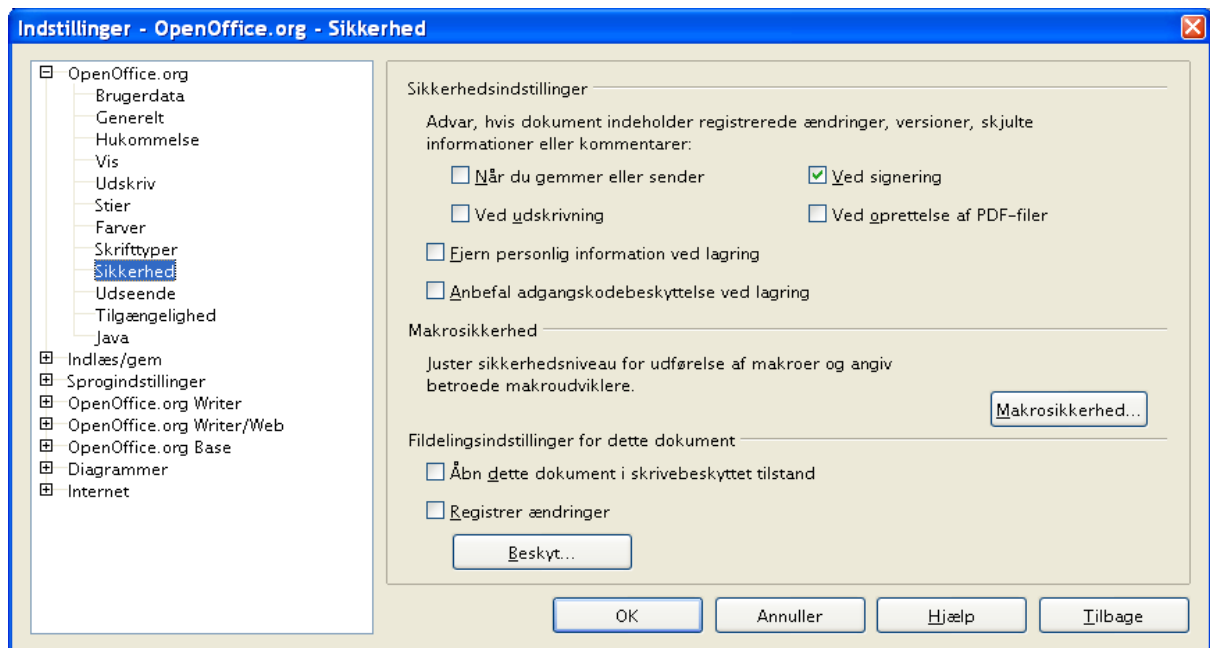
Indstillinger - OpenOffice.org - Sikkerhed

OpenOffice.org
Brugerdata
Generelt
Hukommelse
Vis
Udskriv
Stier
Farver
Skrifttyper
Sikkerhed
Udseende
Tilgængelighed
Java
Indlæs/gem
Sprogindstillinger
OpenOffice.org Writer
OpenOffice.org Writer/Web
OpenOffice.org Base
Diagrammer
Internet

Sikkerhedsindstillinger

Advar, hvis dokument indeholder registrerede ændringer, versioner, skjulte informationer eller kommentarer:

Når du gemmer eller sender
Ved signering
Ved udskrivning
Ved oprettelse af PDF-filer

Fjern personlig information ved lagring

Anbefal adgangskodebeskyttelse ved lagring

Makrosikkerhed

Juster sikkerhedsniveau for udførelse af makroer og angiv betroede makroudviklere.

Makrosikkerhed...

Fildelingsindstillinger for dette dokument

Åbn dette dokument i skrivebeskyttet tilstand

Registrer ændringer

Beskyt...

OK
Annuller
Hjælp
Tilbage